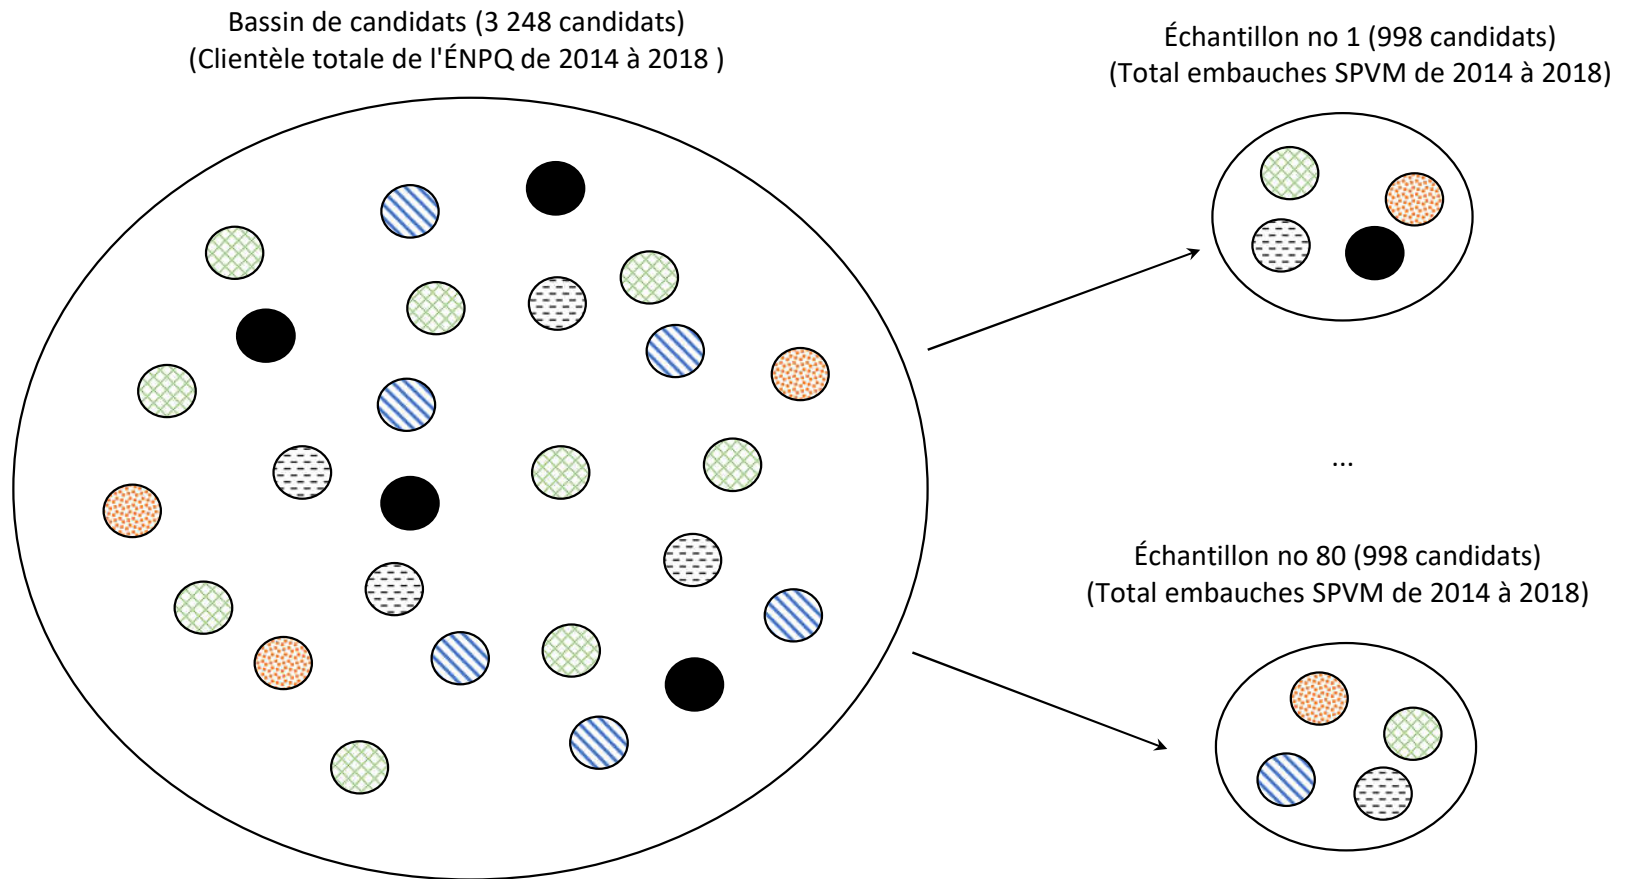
Bassin de candidats (3 248 candidats)
(Clientèle totale de l'ÉNPQ de 2014 à 2018 )

Échantillon no 1 (998 candidats)
(Total embauches SPVM de 2014 à 2018)

...

Échantillon no 80 (998 candidats)
(Total embauches SPVM de 2014 à 2018)